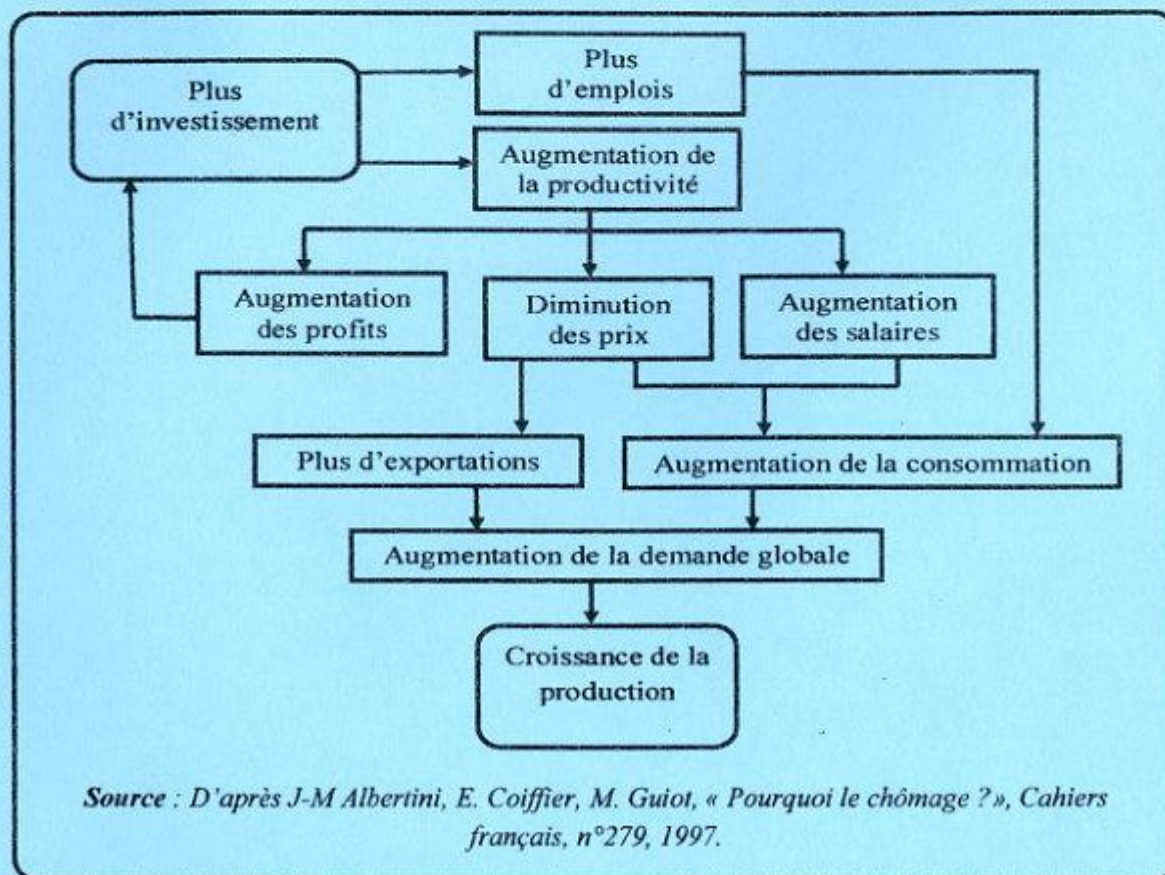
Plus d'investissement

Plus d'emplois

Augmentation de la productivité

Augmentation des profits

Diminution des prix

Augmentation des salaires

Plus d'exportations

Augmentation de la consommation

Augmentation de la demande globale

Croissance de la production

Source : D'après J-M Albertini, E. Coiffier, M. Guiot, « Pourquoi le chômage ?», Cahiers français, n°279, 1997.